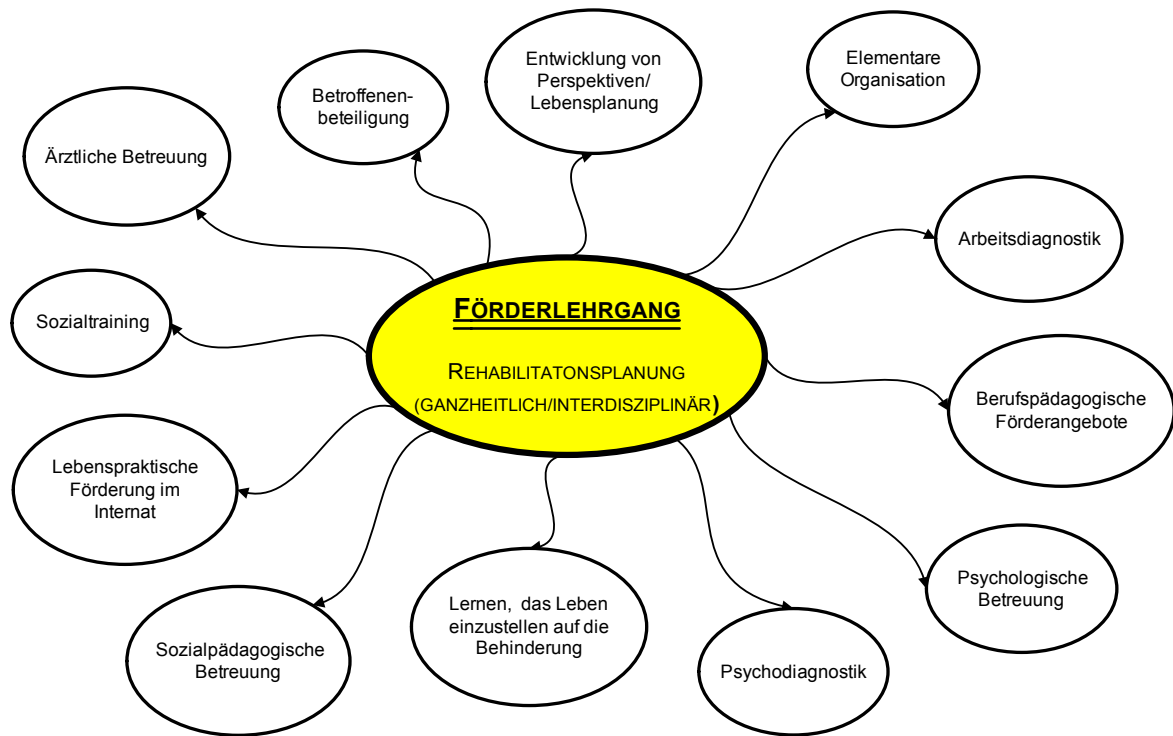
FÖRDERLEHRGANG

REHABILITATONSPLANUNG (GANZHEITLICH/INTERDISZIPLINÄR)

Ärztliche Betreuung

Betroffenenbeteiligung

Entwicklung von Perspektiven/ Lebensplanung

Elementare Organisation

Arbeitsdiagnostik

Berufspädagogische Förderangebote

Psychologische Betreuung

Psychodiagnostik

Lernen, das Leben einzustellen auf die Behinderung

Sozialpädagogische Betreuung

Lebenspraktische Förderung im Internat

Sozialtraining